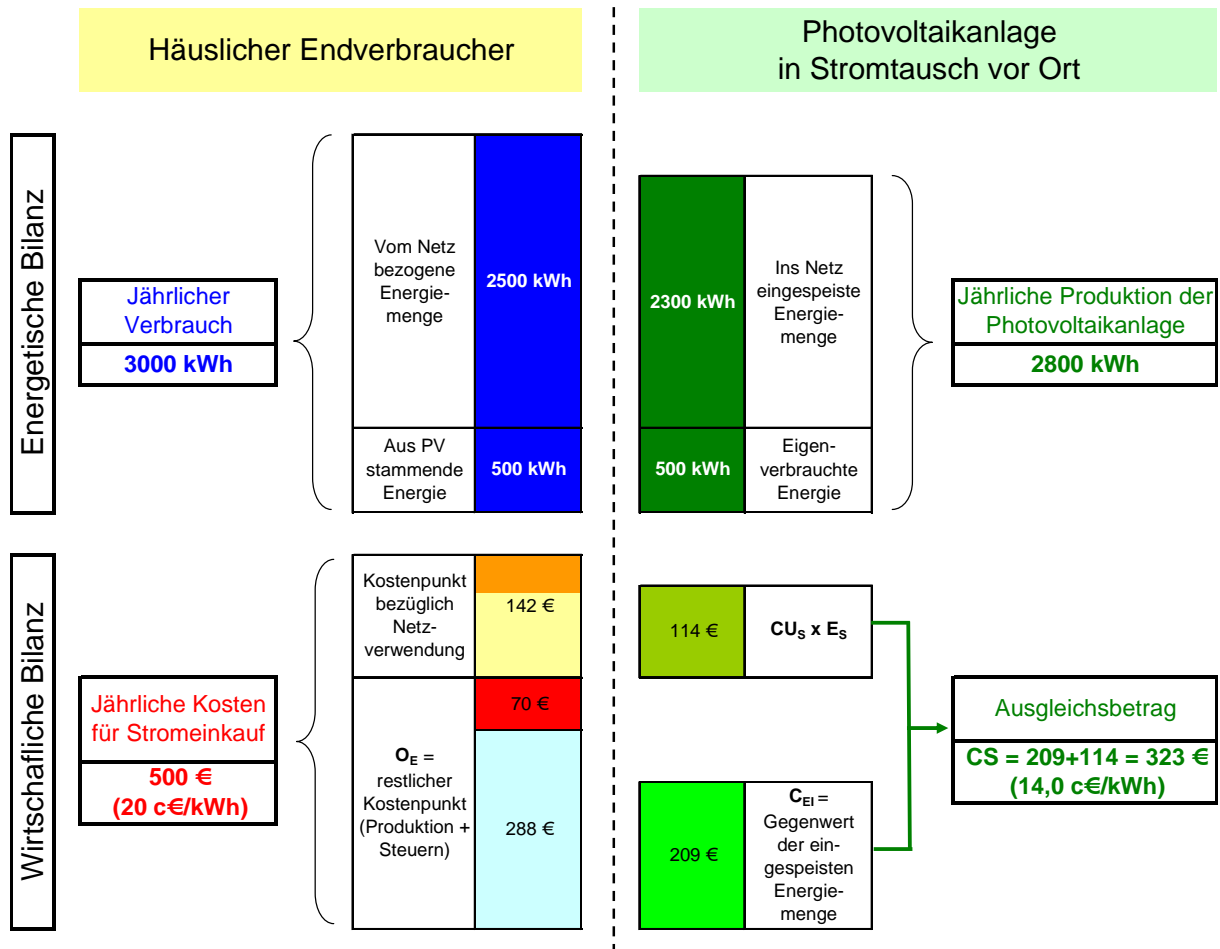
Häuslicher Endverbraucher

Photovoltaikanlage in Stromtausch vor Ort

Energetische Bilanz

Jährlicher Verbrauch

3000 kWh

Vom Netz bezogene Energiemenge

2500 kWh

Aus PV stammende Energie

500 kWh

2300 kWh

Ins Netz eingespeiste Energiemenge

500 kWh

Eigenverbrauchte Energie

Jährliche Produktion der Photovoltaikanlage

2800 kWh

Wirtschafliche Bilanz

Jährliche Kosten für Stromeinkauf

500 €
(20 c€/kWh)

Kostenpunkt bezüglich Netzverwendung

142 €

70 €

$O_E$ = restlicher Kostenpunkt (Produktion + Steuern)

288 €

114 €

$CU_S$ x $E_S$

209 €

$C_{EI}$ = Gegenwert der eingespeisten Energiemenge

Ausgleichsbetrag

CS = 209+114 = 323 €
(14,0 c€/kWh)